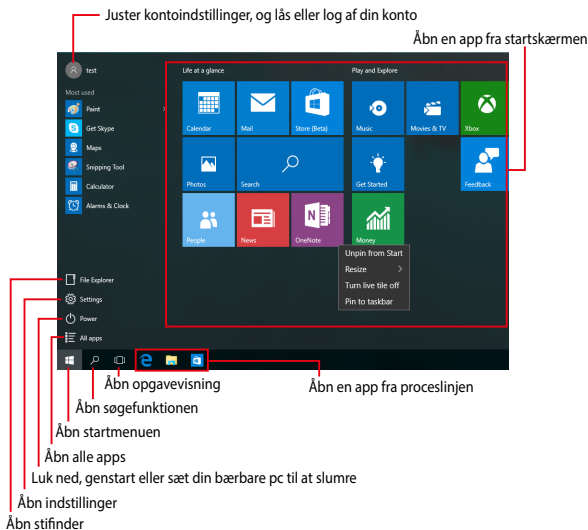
Juster kontoindstillinger, og lås eller log af din konto

Åbn en app fra startskærmen

test

Most used

Paint

Get Skype

Maps

Snipping Tool

Calculator

Alarms & Clock

Life at a glance

Calendar

Mail

Store (Beta)

Photos

Search

People

News

OneNote

Play and Explore

Music

Movies & TV

Xbox

Get Started

Feedback

Money

Unpin from Start

Resize

Turn live tile off

Pin to taskbar

File Explorer

Settings

Power

All apps

Åbn opgavevisning

Åbn en app fra proceslinjen

Åbn søgefunktionen

Åbn startmenuen

Åbn alle apps

Luk ned, genstart eller sæt din bærbare pc til at slumre

Åbn indstillinger

Åbn stifinder